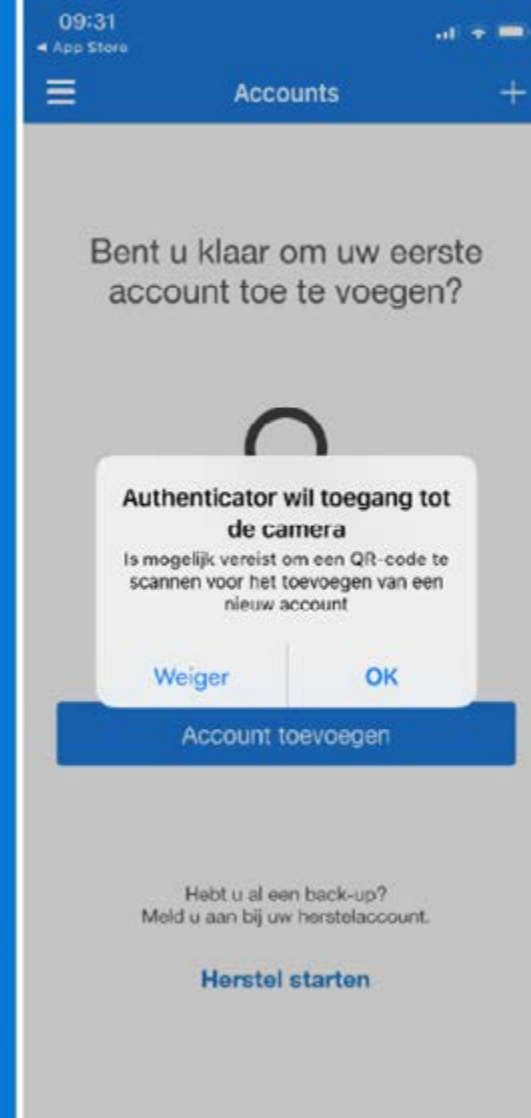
09:31
◂ App Store

Accounts

+

Bent u klaar om uw eerste account toe te voegen?

Authenticator wil toegang tot de camera

Is mogelijk vereist om een QR-code te scannen voor het toevoegen van een nieuw account

Weiger

OK

Account toevoegen

Hebt u al een back-up?
Meld u aan bij uw herstelaccount.

Herstel starten